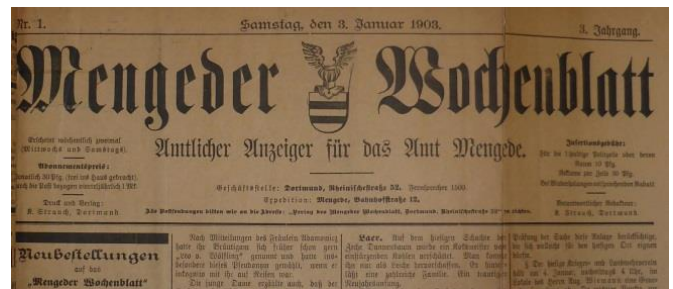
Nr. 1.

Samstag, den 3. Januar 1903.

3. Jahrgang.

Mengeder Wochenblatt

Amtlicher Anzeiger für das Amt Mengede.

Erscheint wöchentlich zweimal (Mittwochs und Samstags).

Abonnementspreis: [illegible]

Druck und Verlag: B. Strauß, Dortmund.

Geschäftsstelle: Dortmund, Rheinischestraße 32. Fernsprecher 1500.

Expedition: Mengede, Bahnhofstraße 12.

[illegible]

Insertionsgebühr: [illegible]

Verantwortlicher Redakteur: B. Strauß, Dortmund.

Neubestellungen auf das „Mengeder Wochenblatt"

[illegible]

Laer. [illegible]

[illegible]